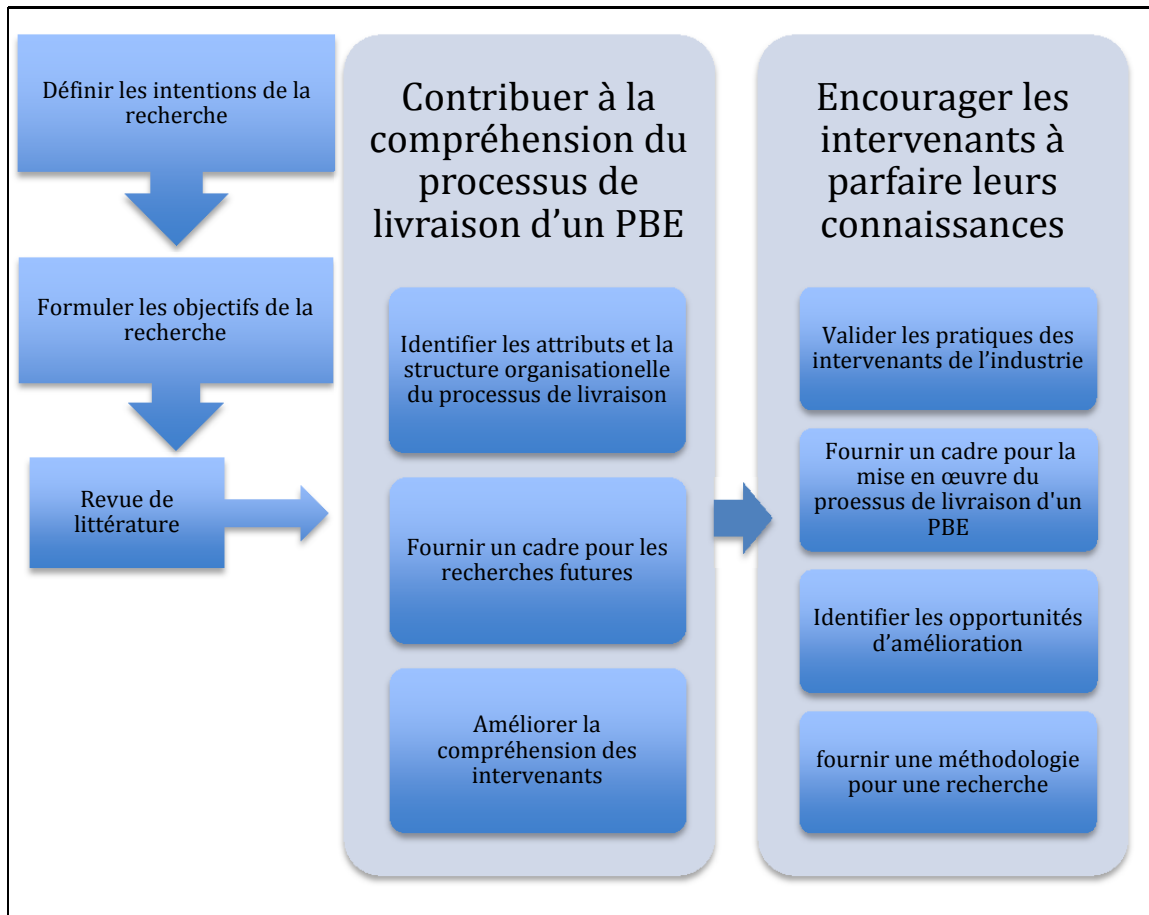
Définir les intentions de la recherche

Formuler les objectifs de la recherche

Revue de littérature

Contribuer à la compréhension du processus de livraison d'un PBE

Identifier les attributs et la structure organisationelle du processus de livraison

Fournir un cadre pour les recherches futures

Améliorer la compréhension des intervenants

Encourager les intervenants à parfaire leurs connaissances

Valider les pratiques des intervenants de l'industrie

Fournir un cadre pour la mise en œuvre du proessus de livraison d'un PBE

Identifier les opportunités d'amélioration

fournir une méthodologie pour une recherche